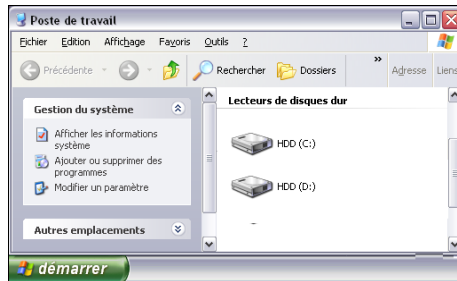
Poste de travail

Fichier Edition Affichage Favoris Outils ?

Précédente Rechercher Dossiers Adresse Liens

Gestion du système

Afficher les informations système

Ajouter ou supprimer des programmes

Modifier un paramètre

Autres emplacements

Lecteurs de disques dur

HDD (C:)

HDD (D:)

démarrer